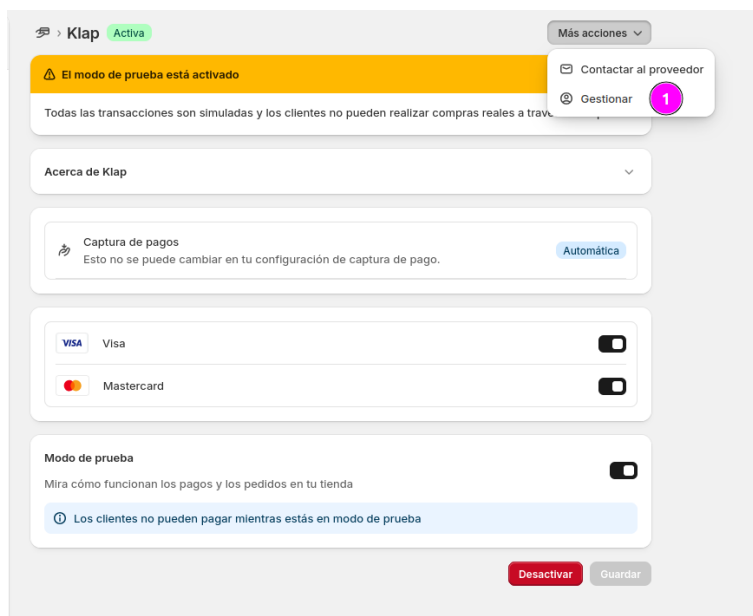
› Klap Activa

Más acciones

Contactar al proveedor

Gestionar

1

El modo de prueba está activado

Todas las transacciones son simuladas y los clientes no pueden realizar compras reales a trave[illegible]

Acerca de Klap

Captura de pagos
Esto no se puede cambiar en tu configuración de captura de pago.

Automática

VISA Visa

Mastercard

Modo de prueba

Mira cómo funcionan los pagos y los pedidos en tu tienda

Los clientes no pueden pagar mientras estás en modo de prueba

Desactivar Guardar